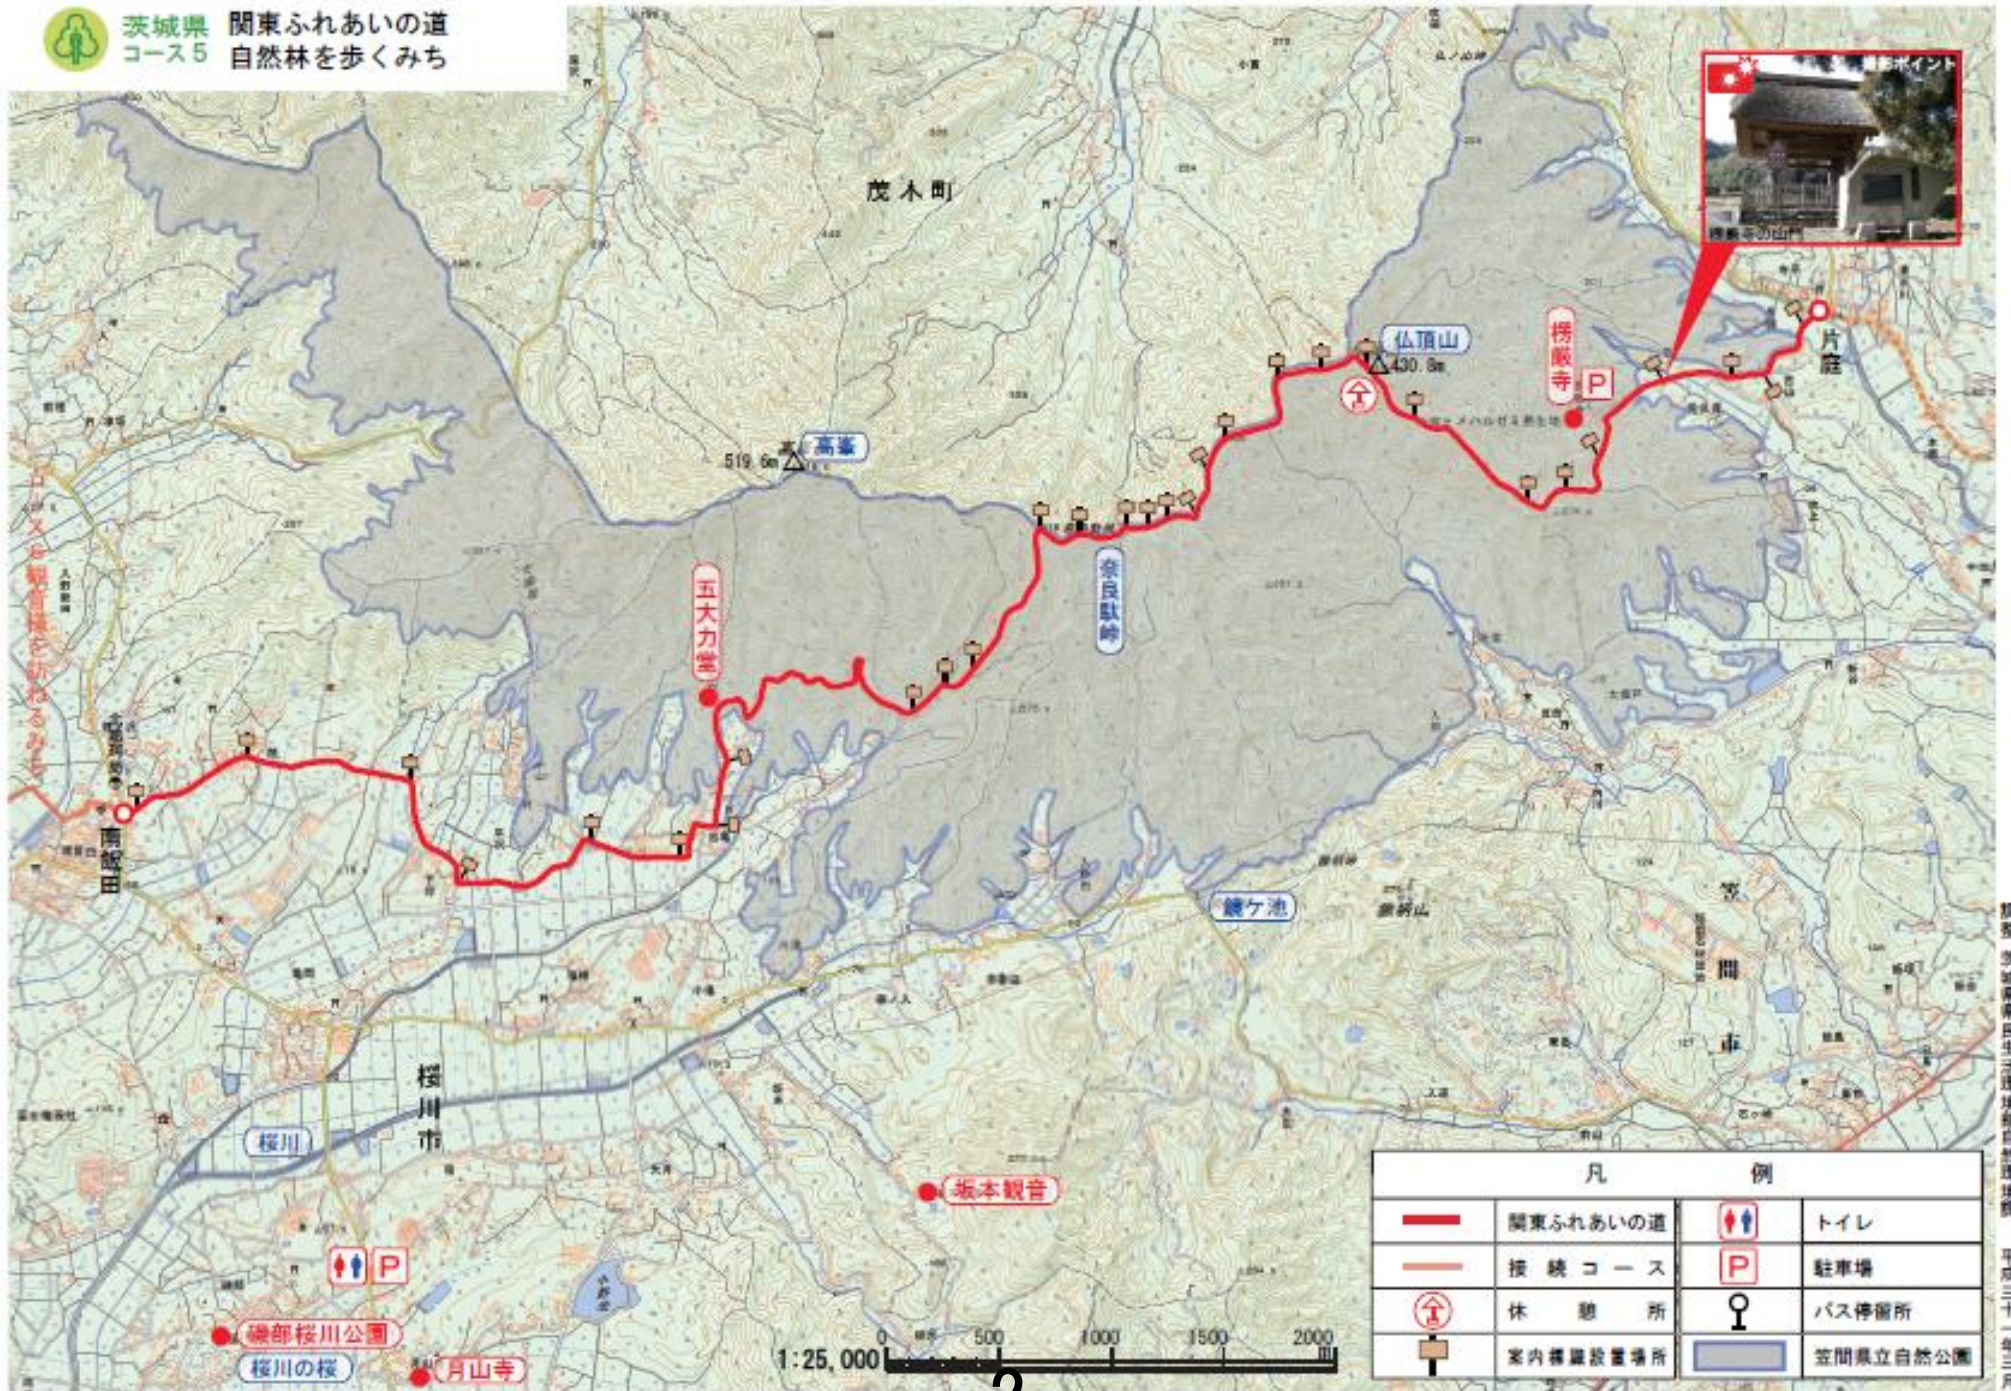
茨城県 コース5
関東ふれあいの道
自然林を歩くみち

茂木町

撮影ポイント
楞厳寺の山門

仏頂山
430.8m

楞厳寺

片庭

高峯
519.6m

奈良駄峠

五大力堂

コースを観音様を訪ねるみち

南飯田

鏡ケ池

笠間市

桜川市

桜川

坂本観音

磯部桜川公園

桜川の桜

月山寺

1:25,000
0 500 1000 1500 2000

| 凡 | | 例 | |
|---|---|---|---|
| | 関東ふれあいの道 | | トイレ |
| | 接続コース | | 駐車場 |
| | 休憩所 | | バス停留所 |
| | 案内標識設置場所 | | 笠間県立自然公園 |